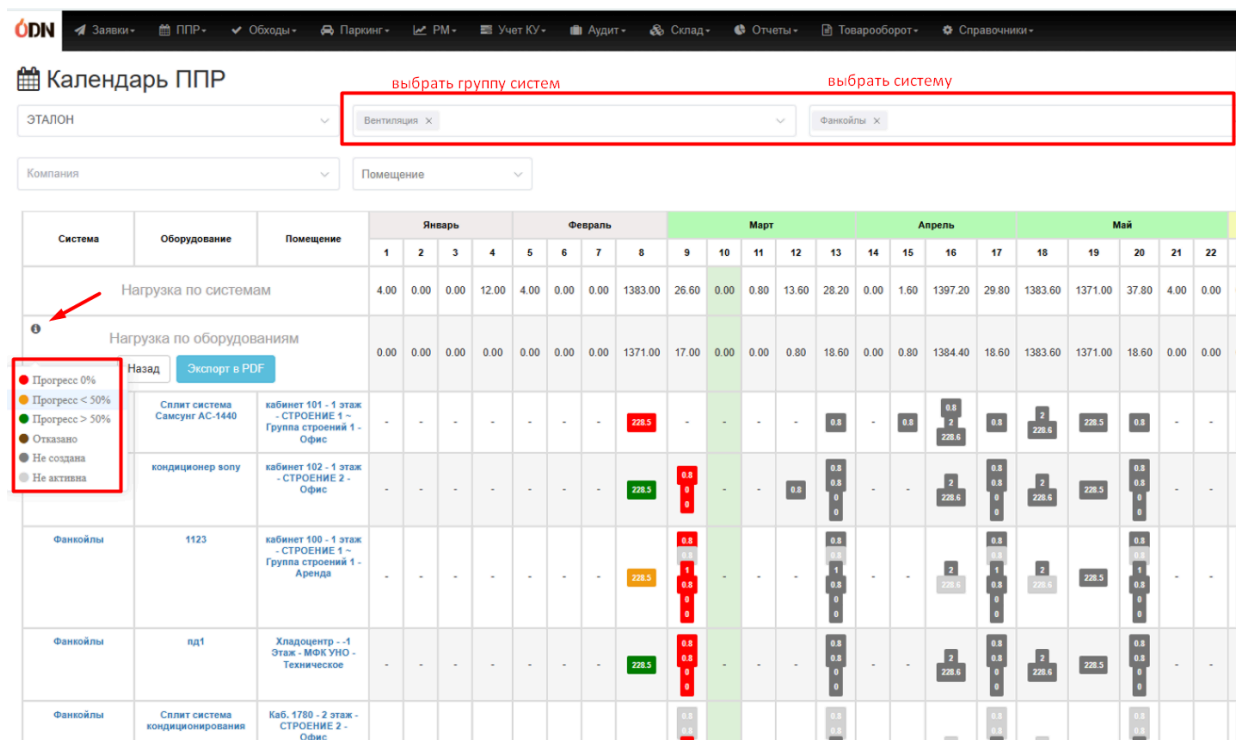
ODN Заявки ППР Обходы Паркинг PM Учет КУ Аудит Склад Отчеты Товарооборот Справочники

Календарь ППР

выбрать группу систем

выбрать систему

ЭТАЛОН

Вентиляция ×

Фанкойлы ×

Компания

Помещение

| Система | Оборудование | Помещение | Январь 1 | 2 | 3 | 4 | Февраль 5 | 6 | 7 | 8 | Март 9 | 10 | 11 | 12 | 13 | Апрель 14 | 15 | 16 | 17 | Май 18 | 19 | 20 | 21 | 22 |
|---|---|---|---|---|---|---|---|---|---|---|---|---|---|---|---|---|---|---|---|---|---|---|---|---|
| Нагрузка по системам | | | 4.00 | 0.00 | 0.00 | 12.00 | 4.00 | 0.00 | 0.00 | 1383.00 | 26.60 | 0.00 | 0.80 | 13.60 | 28.20 | 0.00 | 1.60 | 1397.20 | 29.80 | 1383.60 | 1371.00 | 37.80 | 4.00 | 0.00 |
| Нагрузка по оборудованиям Назад Экспорт в PDF | | | 0.00 | 0.00 | 0.00 | 0.00 | 0.00 | 0.00 | 0.00 | 1371.00 | 17.00 | 0.00 | 0.00 | 0.80 | 18.60 | 0.00 | 0.80 | 1384.40 | 18.60 | 1383.60 | 1371.00 | 18.60 | 0.00 | 0.00 |
| | Сплит система Самсунг АС-1440 | кабинет 101 - 1 этаж - СТРОЕНИЕ 1 ~ Группа строений 1 - Офис | - | - | - | - | - | - | - | 228.5 | - | - | - | - | 0.8 | - | 0.8 | 0.8 2 228.6 | 0.8 | 2 228.6 | 228.5 | 0.8 | - | - |
| | кондиционер вопу | кабинет 102 - 1 этаж - СТРОЕНИЕ 2 - Офис | - | - | - | - | - | - | - | 228.5 | 0.8 0 0 | - | - | 0.8 | 0.8 0.8 0 0 | - | - | 2 228.6 | 0.8 0.8 0 0 | 2 228.6 | 228.5 | 0.8 0.8 0 0 | - | - |
| Фанкойлы | 1123 | кабинет 100 - 1 этаж - СТРОЕНИЕ 1 ~ Группа строений 1 - Аренда | - | - | - | - | - | - | - | 228.5 | 0.8 0.8 1 0.8 0 0 | - | - | - | 0.8 0.8 1 0.8 0 0 | - | - | 2 228.6 | 0.8 0.8 1 0.8 0 0 | 2 228.6 | 228.5 | 0.8 0.8 1 0.8 0 0 | - | - |
| Фанкойлы | пд1 | Хладоцентр - -1 Этаж - МФК УНО - Техническое | - | - | - | - | - | - | - | 228.5 | 0.8 0.8 0 0 | - | - | - | 0.8 0.8 0 0 | - | - | 2 228.6 | 0.8 0.8 0 0 | 2 228.6 | 228.5 | 0.8 0.8 0 0 | - | - |
| Фанкойлы | Сплит система кондиционирования | Каб. 1780 - 2 этаж - СТРОЕНИЕ 2 - Офис | | | | | | | | | 0.8 0.8 | | | | | | | | 0.8 0.8 | | | 0.8 0.8 | | |

Прогресс 0%
Прогресс < 50%
Прогресс > 50%
Отказано
Не создана
Не активна